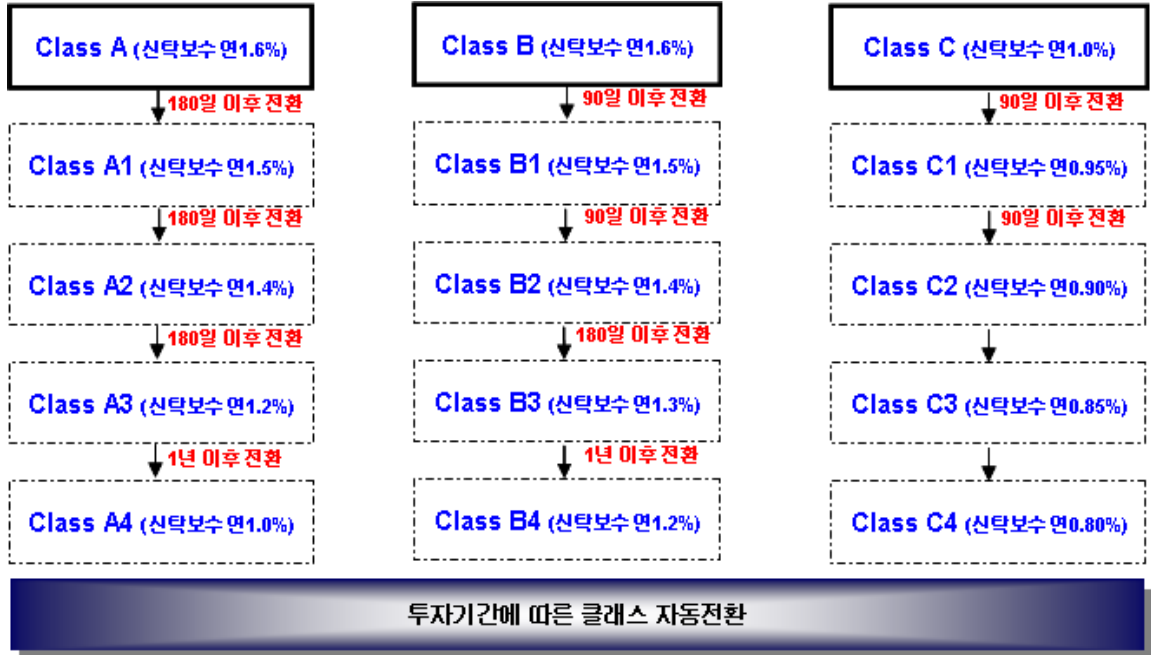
Class A (신탁보수 연1.6%)

180일 이후전환

Class A1 (신탁보수 연1.5%)

180일 이후전환

Class A2 (신탁보수 연1.4%)

180일 이후전환

Class A3 (신탁보수 연1.2%)

1년 이후전환

Class A4 (신탁보수 연1.0%)

Class B (신탁보수 연1.6%)

90일 이후전환

Class B1 (신탁보수 연1.5%)

90일 이후전환

Class B2 (신탁보수 연1.4%)

180일 이후전환

Class B3 (신탁보수 연1.3%)

1년 이후전환

Class B4 (신탁보수 연1.2%)

Class C (신탁보수 연1.0%)

90일 이후전환

Class C1 (신탁보수 연0.95%)

90일 이후전환

Class C2 (신탁보수 연0.90%)

Class C3 (신탁보수 연0.85%)

Class C4 (신탁보수 연0.80%)

투자기간에 따른 클래스 자동전환